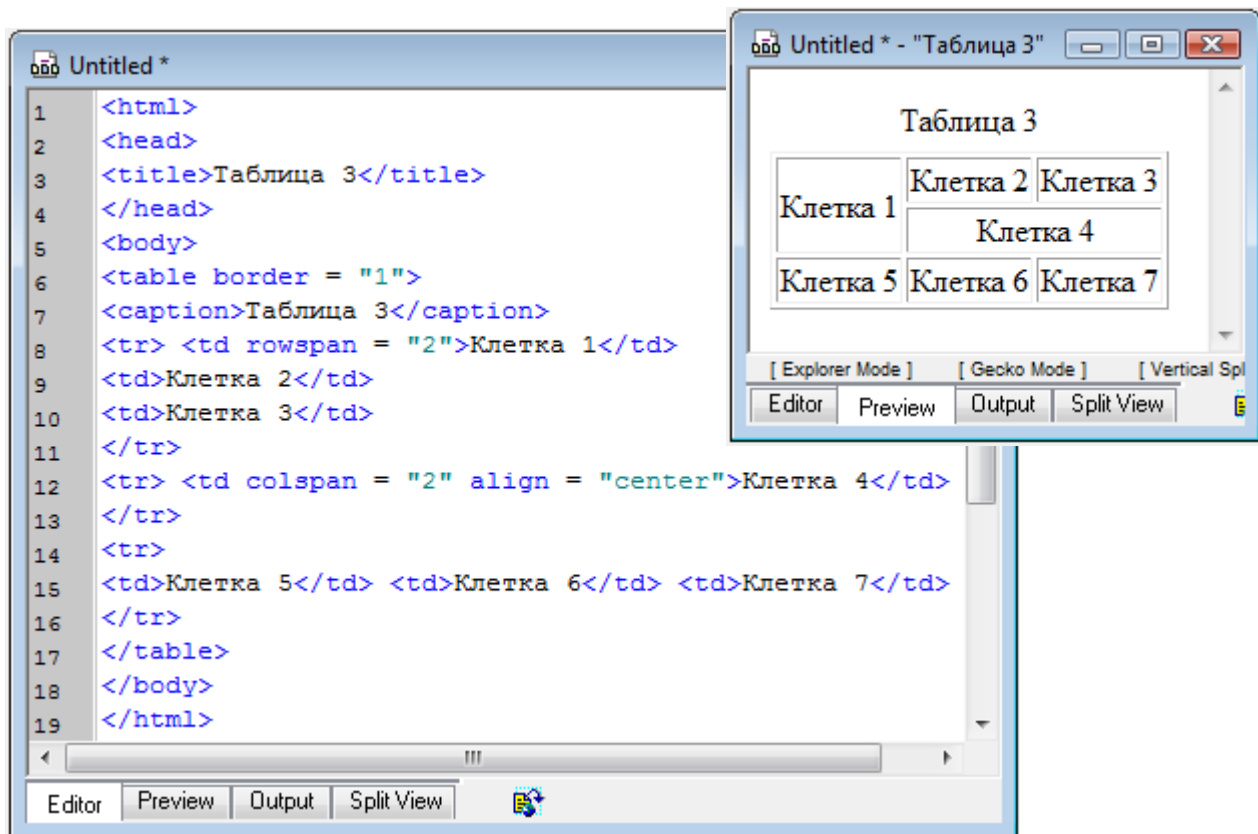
Untitled *

1 <html>
2 <head>
3 <title>Таблица 3</title>
4 </head>
5 <body>
6 <table border = "1">
7 <caption>Таблица 3</caption>
8 <tr> <td rowspan = "2">Клетка 1</td>
9 <td>Клетка 2</td>
10 <td>Клетка 3</td>
11 </tr>
12 <tr> <td colspan = "2" align = "center">Клетка 4</td>
13 </tr>
14 <tr>
15 <td>Клетка 5</td> <td>Клетка 6</td> <td>Клетка 7</td>
16 </tr>
17 </table>
18 </body>
19 </html>

Editor | Preview | Output | Split View

Untitled * - "Таблица 3"

Таблица 3

| Клетка 1 | Клетка 2 | Клетка 3 |
|---|---|---|
| | Клетка 4 | |
| Клетка 5 | Клетка 6 | Клетка 7 |

[ Explorer Mode ] [ Gecko Mode ] [ Vertical Spl

Editor | Preview | Output | Split View